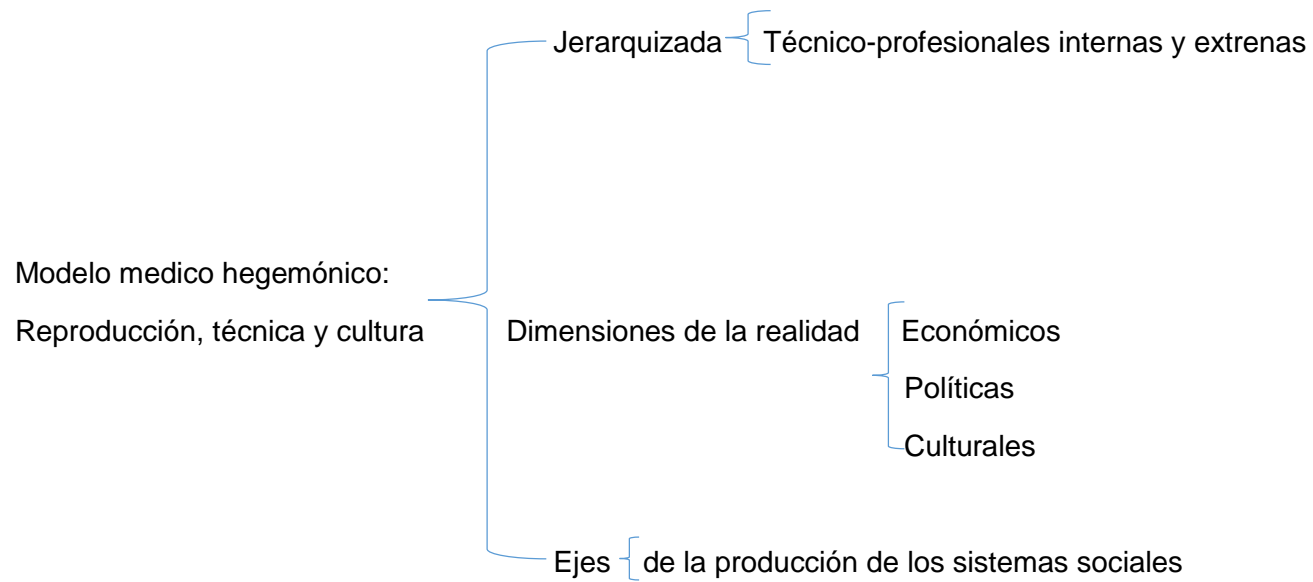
Modelo medico hegemónico:
Reproducción, técnica y cultura

Jerarquizada
Técnico-profesionales internas y extrenas

Dimensiones de la realidad
Económicos
Políticas
Culturales

Ejes
de la producción de los sistemas sociales